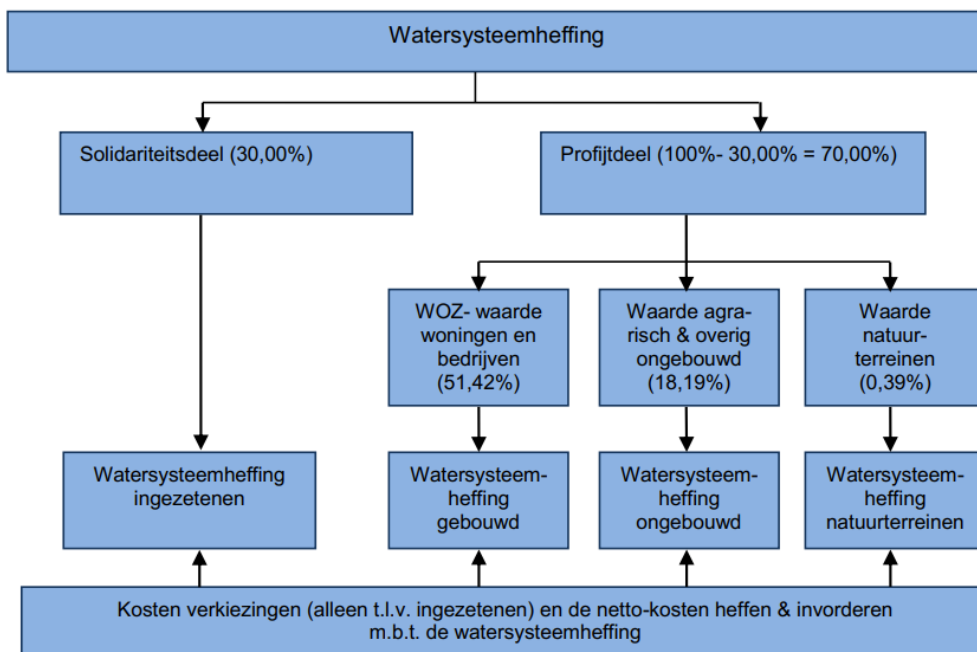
Watersysteemheffing

Solidariteitsdeel (30,00%)

Profijtdeel (100%- 30,00% = 70,00%)

WOZ- waarde woningen en bedrijven (51,42%)

Waarde agrarisch & overig ongebouwd (18,19%)

Waarde natuurterreinen (0,39%)

Watersysteemheffing ingezetenen

Watersysteemheffing gebouwd

Watersysteemheffing ongebouwd

Watersysteemheffing natuurterreinen

Kosten verkiezingen (alleen t.l.v. ingezetenen) en de netto-kosten heffen & invorderen m.b.t. de watersysteemheffing